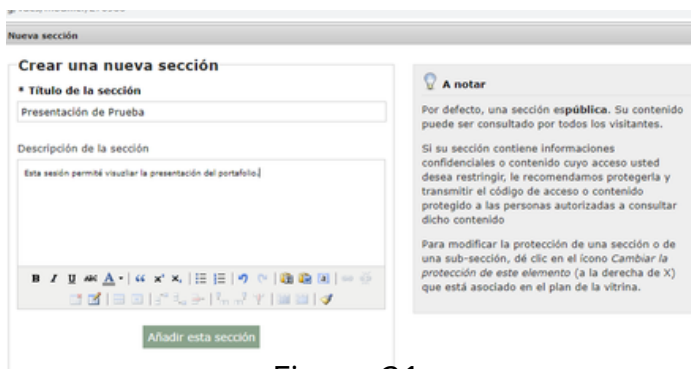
Nueva sección

Crear una nueva sección

* Título de la sección

Presentación de Prueba

Descripción de la sección

Esta sesión permité visualizar la presentación del portafolio.

Añadir esta sección

A notar

Por defecto, una sección espública. Su contenido puede ser consultado por todos los visitantes.

Si su sección contiene informaciones confidenciales o contenido cuyo acceso usted desea restringir, le recomendamos protegerla y transmitir el código de acceso o contenido protegido a las personas autorizadas a consultar dicho contenido

Para modificar la protección de una sección o de una sub-sección, dé clic en el ícono *Cambiar la protección de este elemento* (a la derecha de X) que está asociado en el plan de la vitrina.

Figura 21